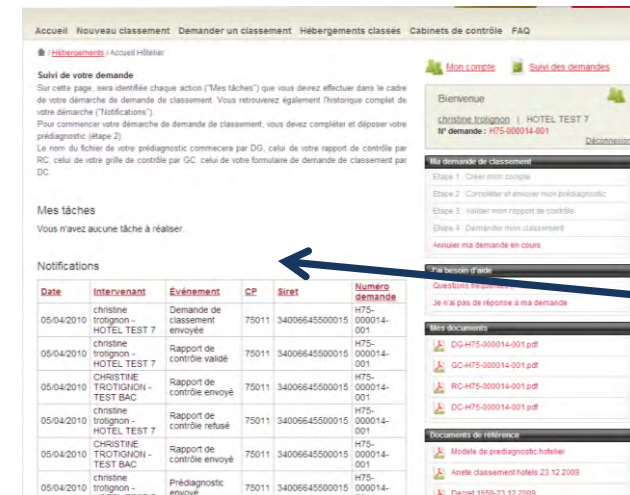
Accueil Nouveau classement Demander un classement Hébergements classés Cabinets de contrôle FAQ

/ Hébergements / Accueil Hôtelier

Suivi de votre demande
Sur cette page, sera identifiée chaque action ("Mes tâches") que vous devrez effectuer dans le cadre de votre démarche de demande de classement. Vous retrouverez également l'historique complet de votre démarche ("Notifications").
Pour commencer votre démarche de demande de classement, vous devez compléter et déposer votre prédiagnostic (étape 2)
Le nom du fichier de votre prédiagnostic commencera par DG, celui de votre rapport de contrôle par RC, celui de votre grille de contrôle par GC, celui de votre formulaire de demande de classement par DC.

Mes tâches
Vous n'avez aucune tâche à réaliser.

Notifications

| Date | Intervenant | Événement | CP | Siret | Numéro demande |
|---|---|---|---|---|---|
| 05/04/2010 | christine trotignon - HOTEL TEST 7 | Demande de classement envoyée | 75011 | 34006645500015 | H75-000014-001 |
| 05/04/2010 | christine trotignon - HOTEL TEST 7 | Rapport de contrôle validé | 75011 | 34006645500015 | H75-000014-001 |
| 05/04/2010 | CHRISTINE TROTIGNON - TEST BAC | Rapport de contrôle envoyé | 75011 | 34006645500015 | H75-000014-001 |
| 05/04/2010 | christine trotignon - HOTEL TEST 7 | Rapport de contrôle refusé | 75011 | 34006645500015 | H75-000014-001 |
| 05/04/2010 | CHRISTINE TROTIGNON - TEST BAC | Rapport de contrôle envoyé | 75011 | 34006645500015 | H75-000014-001 |
| 05/04/2010 | christine trotignon - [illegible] | Prédiagnostic envoyé | 75011 | 34006645500015 | H75-000014- |

Mon compte Suivi des demandes

Bienvenue
christine trotignon | HOTEL TEST 7
N° demande : H75-000014-001
Déconnexion

Ma demande de classement
Etape 1 : Créer mon compte
Etape 2 : Compléter et envoyer mon prédiagnostic
Etape 3 : Valider mon rapport de contrôle
Etape 4 : Demander mon classement
Annuler ma demande en cours

J'ai besoin d'aide
Questions fréquentes
Je n'ai pas de réponse à ma demande

Mes documents
DG-H75-000014-001.pdf
GC-H75-000014-001.pdf
RC-H75-000014-001.pdf
DC-H75-000014-001.pdf

Documents de référence
Modèle de prédiagnostic hôtelier
Arrêté classement hotels 23 12 2009
Décret 1650-23 12 2009